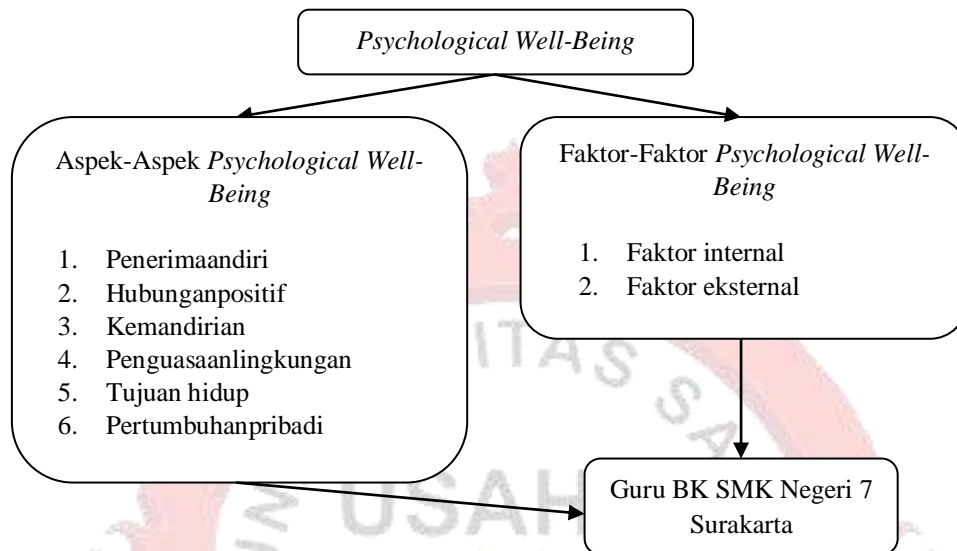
*Psychological Well-Being*

Aspek-Aspek *Psychological Well-Being*

1. Penerimaandiri
2. Hubunganpositif
3. Kemandirian
4. Penguasaanlingkungan
5. Tujuan hidup
6. Pertumbuhanpribadi

Faktor-Faktor *Psychological Well-Being*

1. Faktor internal
2. Faktor eksternal

Guru BK SMK Negeri 7 Surakarta

ITAS
USAH